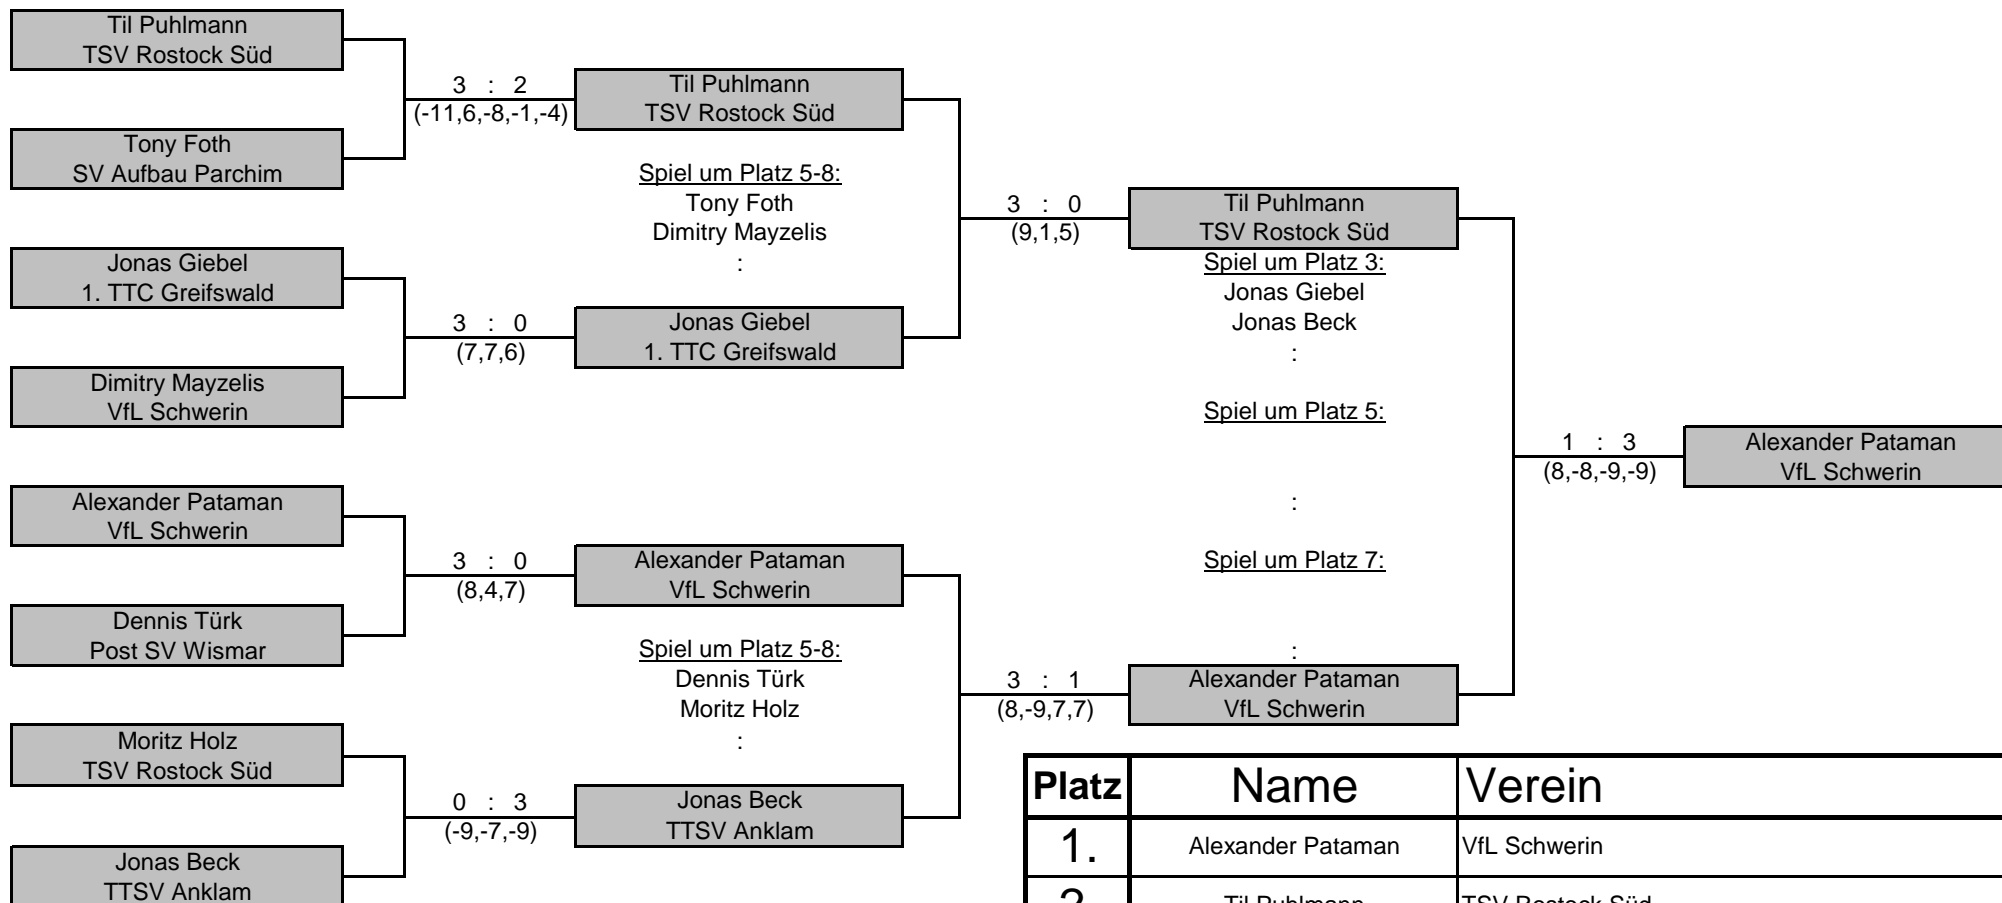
Til Puhlmann
TSV Rostock Süd

Tony Foth
SV Aufbau Parchim

3 : 2
(-11,6,-8,-1,-4)

Til Puhlmann
TSV Rostock Süd

Spiel um Platz 5-8:
Tony Foth
Dimitry Mayzelis
:

Jonas Giebel
1. TTC Greifswald

Dimitry Mayzelis
VfL Schwerin

3 : 0
(7,7,6)

Jonas Giebel
1. TTC Greifswald

3 : 0
(9,1,5)

Til Puhlmann
TSV Rostock Süd

Spiel um Platz 3:
Jonas Giebel
Jonas Beck
:

Spiel um Platz 5:

:

Spiel um Platz 7:

:

1 : 3
(8,-8,-9,-9)

Alexander Pataman
VfL Schwerin

Alexander Pataman
VfL Schwerin

Dennis Türk
Post SV Wismar

3 : 0
(8,4,7)

Alexander Pataman
VfL Schwerin

Spiel um Platz 5-8:
Dennis Türk
Moritz Holz
:

3 : 1
(8,-9,7,7)

Alexander Pataman
VfL Schwerin

Moritz Holz
TSV Rostock Süd

Jonas Beck
TTSV Anklam

0 : 3
(-9,-7,-9)

Jonas Beck
TTSV Anklam

| Platz | Name | Verein |
|---|---|---|
| 1. | Alexander Pataman | VfL Schwerin |
| 2. | Til Puhlmann | TSV Rostock Süd |